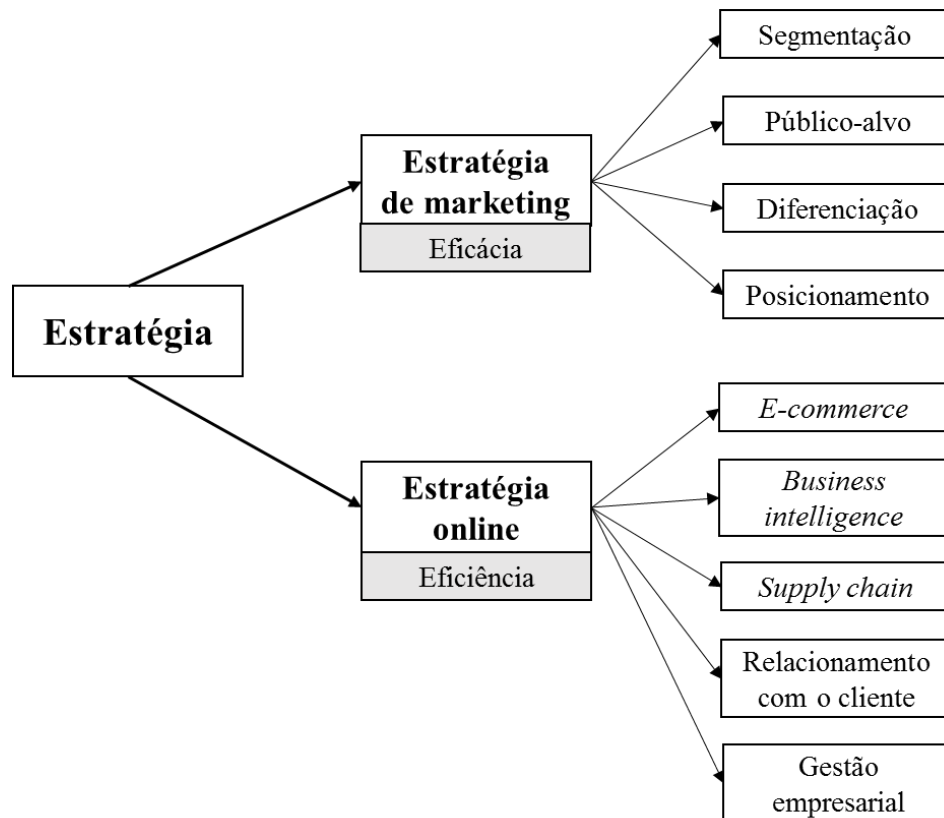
Estratégia

Estratégia de marketing

Eficácia

Segmentação

Público-alvo

Diferenciação

Posicionamento

Estratégia online

Eficiência

E-commerce

Business intelligence

Supply chain

Relacionamento com o cliente

Gestão empresarial